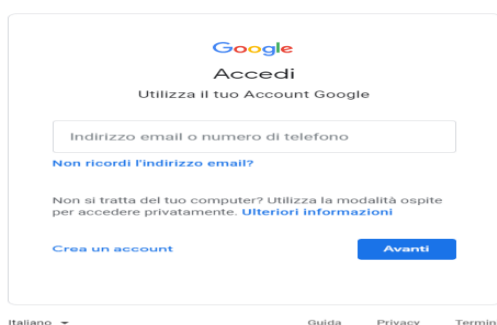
Google

Accedi

Utilizza il tuo Account Google

Indirizzo email o numero di telefono

Non ricordi l'indirizzo email?

Non si tratta del tuo computer? Utilizza la modalità ospite per accedere privatamente. Ulteriori informazioni

Crea un account

Avanti

Italiano

Guida Privacy Termin